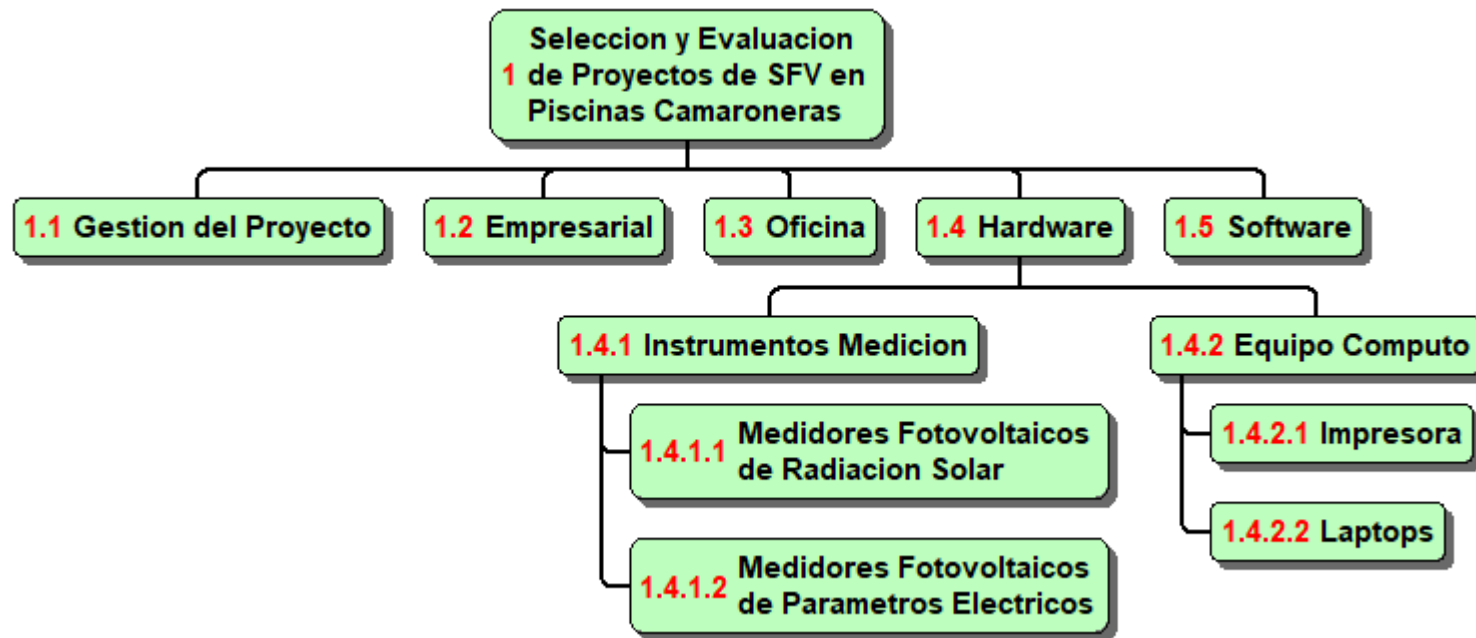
1 Seleccion y Evaluacion de Proyectos de SFV en Piscinas Camaroneras

1.1 Gestion del Proyecto

1.2 Empresarial

1.3 Oficina

1.4 Hardware

1.5 Software

1.4.1 Instrumentos Medicion

1.4.1.1 Medidores Fotovoltaicos de Radiacion Solar

1.4.1.2 Medidores Fotovoltaicos de Parametros Electricos

1.4.2 Equipo Computo

1.4.2.1 Impresora

1.4.2.2 Laptops